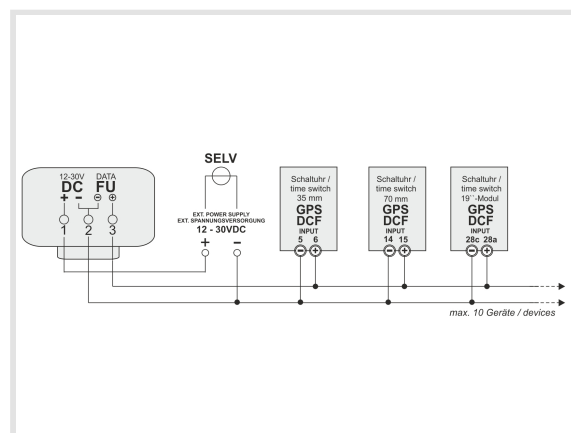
12-30V
DC
+ -

DATA
FU
⊖ ⊕

1 2 3

SELV

EXT. POWER SUPPLY
EXT. SPANNUNGSVERSORGUNG
12 - 30VDC
+ -

Schaltuhr / time switch 35 mm
GPS
DCF
INPUT
5 6

Schaltuhr / time switch 70 mm
GPS
DCF
INPUT
14 15

Schaltuhr / time switch 19``-Modul
GPS
DCF
INPUT
28c 28a

max. 10 Geräte / devices